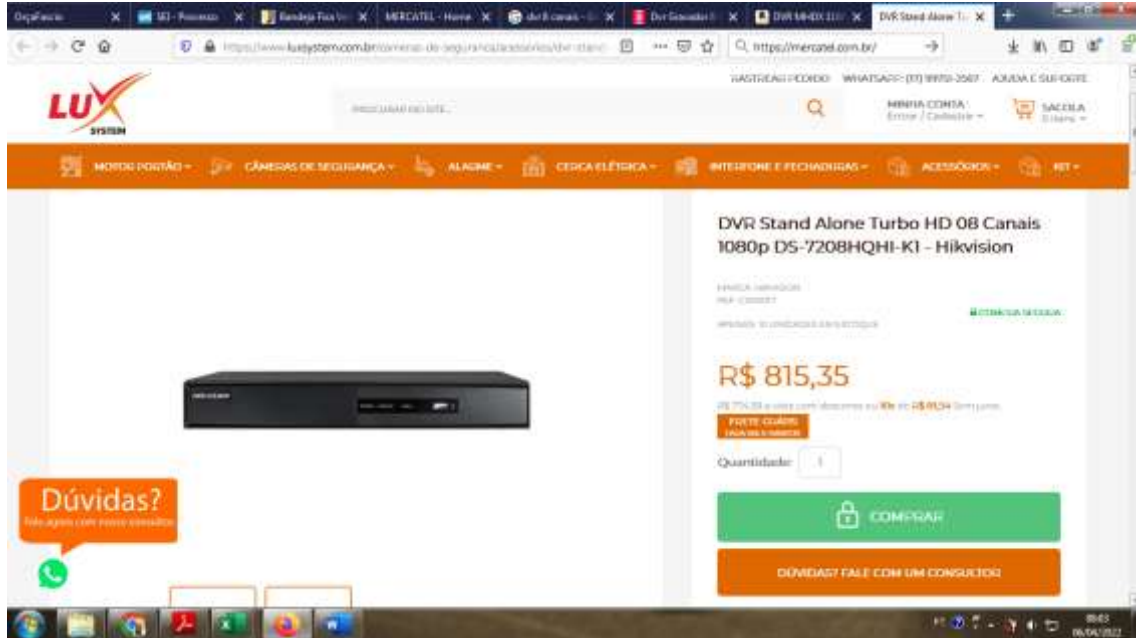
OrçaFacio | SEI - Processo | Bandeja Fixa | MERCATEL - Home | dvr 8 canais | Dvr Gravador | DVR MHDX | DVR Stand Alone T

https://www.luxsystem.com.br/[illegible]

https://mercatel.com.br/

RASTREAR PEDIDO   WHATSAPP (37) 99970-2567   AJUDA E SUPORTE

LUX SYSTEM

PROCURAR NO SITE...

MINHA CONTA
Entrar / Cadastre

SACOLA
0 itens

MOTOR PORTÃO   CÂMERAS DE SEGURANÇA   ALARME   CERCA ELÉTRICA   INTERFONE E FECHADURAS   ACESSÓRIOS   KIT

DVR Stand Alone Turbo HD 08 Canais 1080p DS-7208HQHI-K1 - Hikvision

MARCA: HIKVISION
REF: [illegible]

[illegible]

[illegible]

R$ 815,35

R$ 774,58 à vista com desconto ou 10x de R$ 81,54 Sem juros

FRETE GRÁTIS
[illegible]

Quantidade: 1

COMPRAR

DÚVIDAS? FALE COM UM CONSULTOR

Dúvidas?
Fale agora com nosso consultor

08:03
06/04/2022